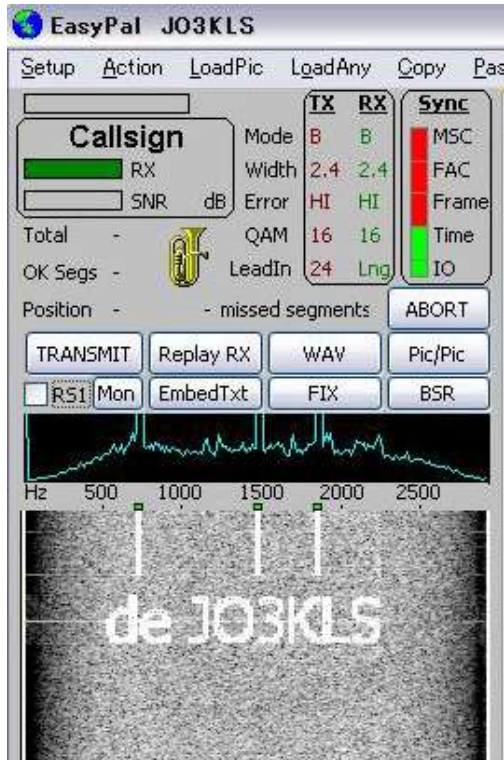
EasyPal JO3KLS

Setup Action LoadPic LoadAny Copy Pas

Callsign
RX
SNR dB

| | TX | RX |
|---|---|---|
| Mode | B | B |
| Width | 2.4 | 2.4 |
| Error | HI | HI |
| QAM | 16 | 16 |
| LeadIn | 24 | Lng |

Sync
MSC
FAC
Frame
Time
IO

Total -
OK Segs -
Position - - missed segments

ABORT
TRANSMIT Replay RX WAV Pic/Pic
RS1 Mon EmbedTxt FIX BSR

Hz 500 1000 1500 2000 2500

de JO3KLS